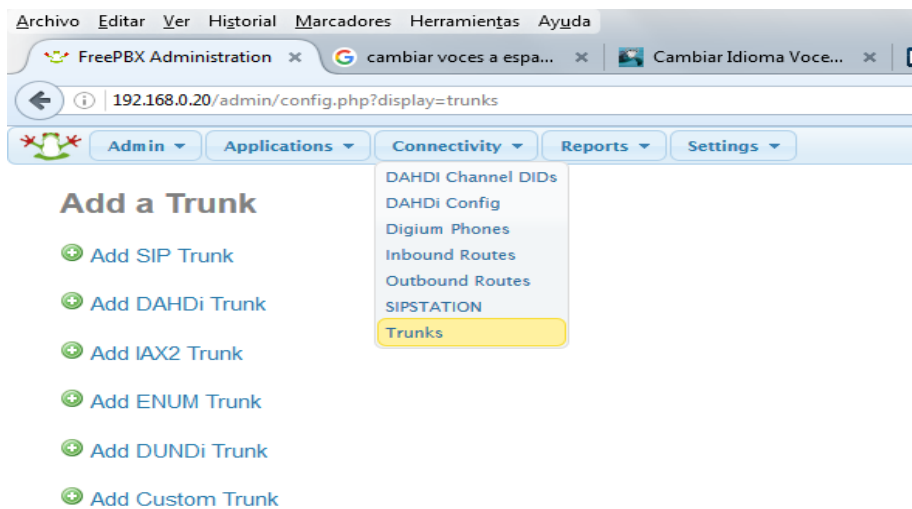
Archivo Editar Ver Historial Marcadores Herramientas Ayuda

FreePBX Administration × cambiar voces a espa... × Cambiar Idioma Voce... ×

192.168.0.20/admin/config.php?display=trunks

Admin Applications Connectivity Reports Settings

DAHDI Channel DIDs
DAHDi Config
Digium Phones
Inbound Routes
Outbound Routes
SIPSTATION
Trunks

Add a Trunk

Add SIP Trunk

Add DAHDi Trunk

Add IAX2 Trunk

Add ENUM Trunk

Add DUNDi Trunk

Add Custom Trunk